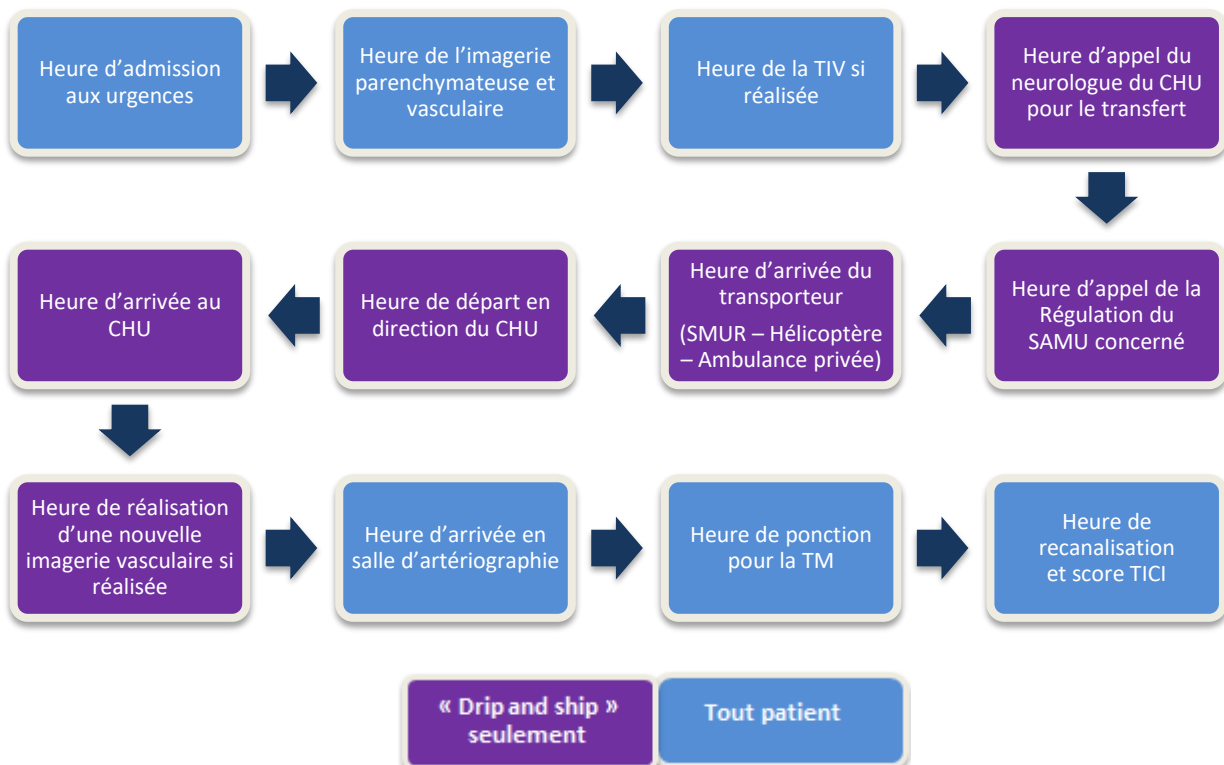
Heure d'admission aux urgences

Heure de l'imagerie parenchymateuse et vasculaire

Heure de la TIV si réalisée

Heure d'appel du neurologue du CHU pour le transfert

Heure d'appel de la Régulation du SAMU concerné

Heure d'arrivée du transporteur

(SMUR – Hélicoptère – Ambulance privée)

Heure de départ en direction du CHU

Heure d'arrivée au CHU

Heure de réalisation d'une nouvelle imagerie vasculaire si réalisée

Heure d'arrivée en salle d'artériographie

Heure de ponction pour la TM

Heure de recanalisation et score TICI

« Drip and ship » seulement

Tout patient